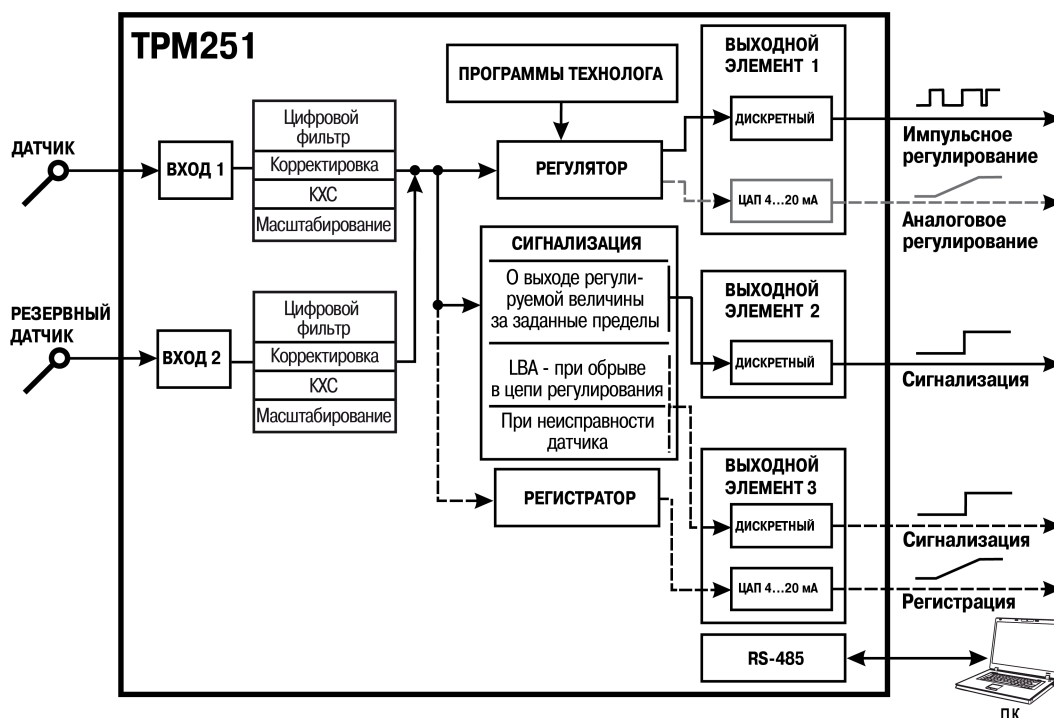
ТРМ251

ДАТЧИК

ВХОД 1

Цифровой фильтр
Корректировка
КХС
Масштабирование

РЕЗЕРВНЫЙ ДАТЧИК

ВХОД 2

Цифровой фильтр
Корректировка
КХС
Масштабирование

ПРОГРАММЫ ТЕХНОЛОГА

РЕГУЛЯТОР

СИГНАЛИЗАЦИЯ
О выходе регулируемой величины за заданные пределы
LBA - при обрыве в цепи регулирования
При неисправности датчика

РЕГИСТРАТОР

ВЫХОДНОЙ ЭЛЕМЕНТ 1
ДИСКРЕТНЫЙ
ЦАП 4…20 мА

ВЫХОДНОЙ ЭЛЕМЕНТ 2
ДИСКРЕТНЫЙ

ВЫХОДНОЙ ЭЛЕМЕНТ 3
ДИСКРЕТНЫЙ
ЦАП 4…20 мА

RS-485

Импульсное регулирование
Аналоговое регулирование
Сигнализация
Сигнализация
Регистрация
ПК